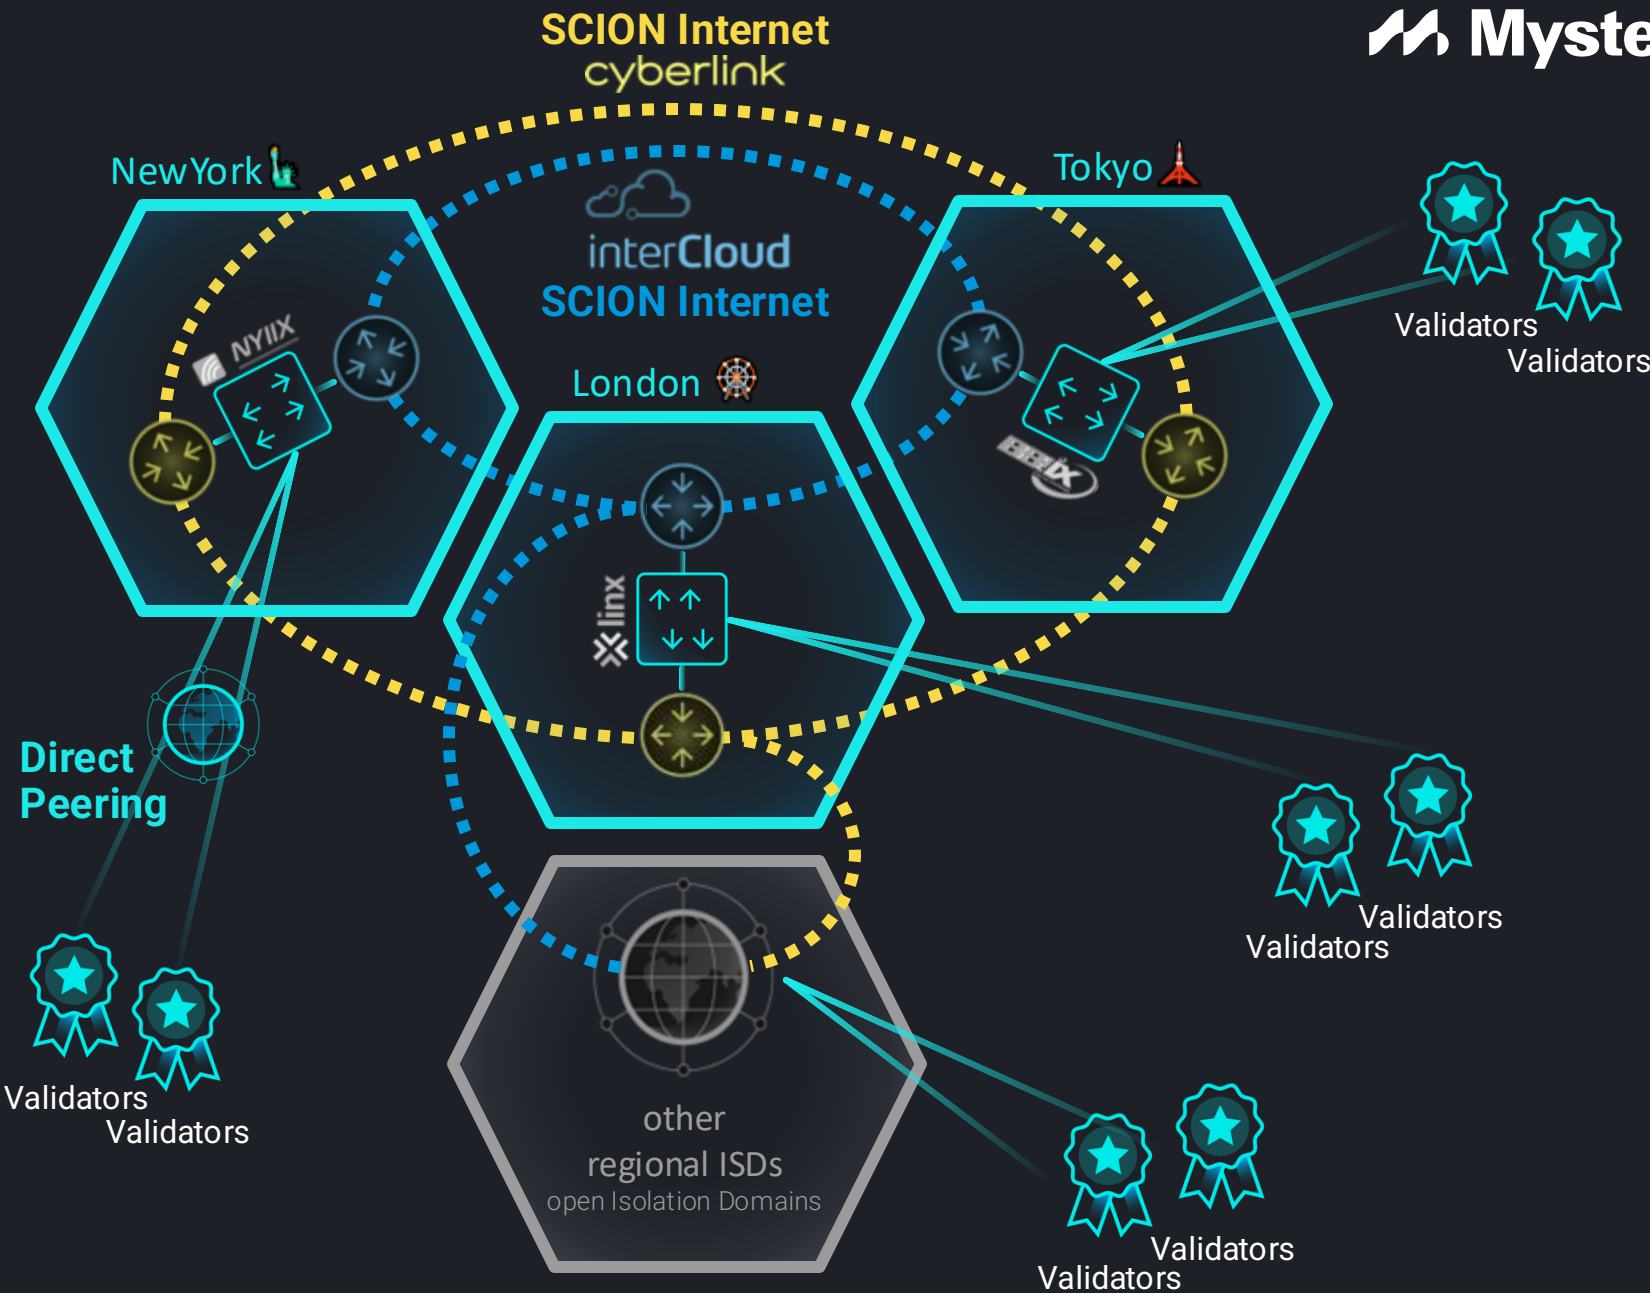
SCION Internet
cyberlink

Myste

NewYork

Tokyo

interCloud
SCION Internet

NYIIX

London

BBIX

Validators
Validators

linx

Direct Peering

Validators
Validators

Validators
Validators

other
regional ISDs
open Isolation Domains

Validators
Validators